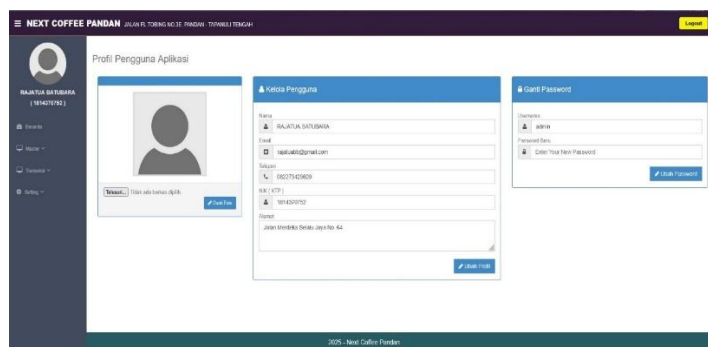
≡ NEXT COFFEE PANDAN JALAN FL TOBING NO.3E PANDAN - TAPANULI TENGAH

Logout

RAJATUA SATUBARA
( 1814370752 )

Beranda
Master
Transaksi
Setting

Profil Pengguna Aplikasi

Telusuri... Tidak ada berkas dipilih.

Ganti Foto

Kelola Pengguna

Nama
RAJATUA SATUBARA

Email
rajatuabb@gmail.com

Telepon
082279425809

NIK ( KTP )
1814370752

Alamat
Jalan Merdeka Bersatu Jaya No. 64

Ubah Profil

Ganti Password

Username
admin

Password Baru
Enter Your New Password

Ubah Password

2025 - Next Coffee Pandan